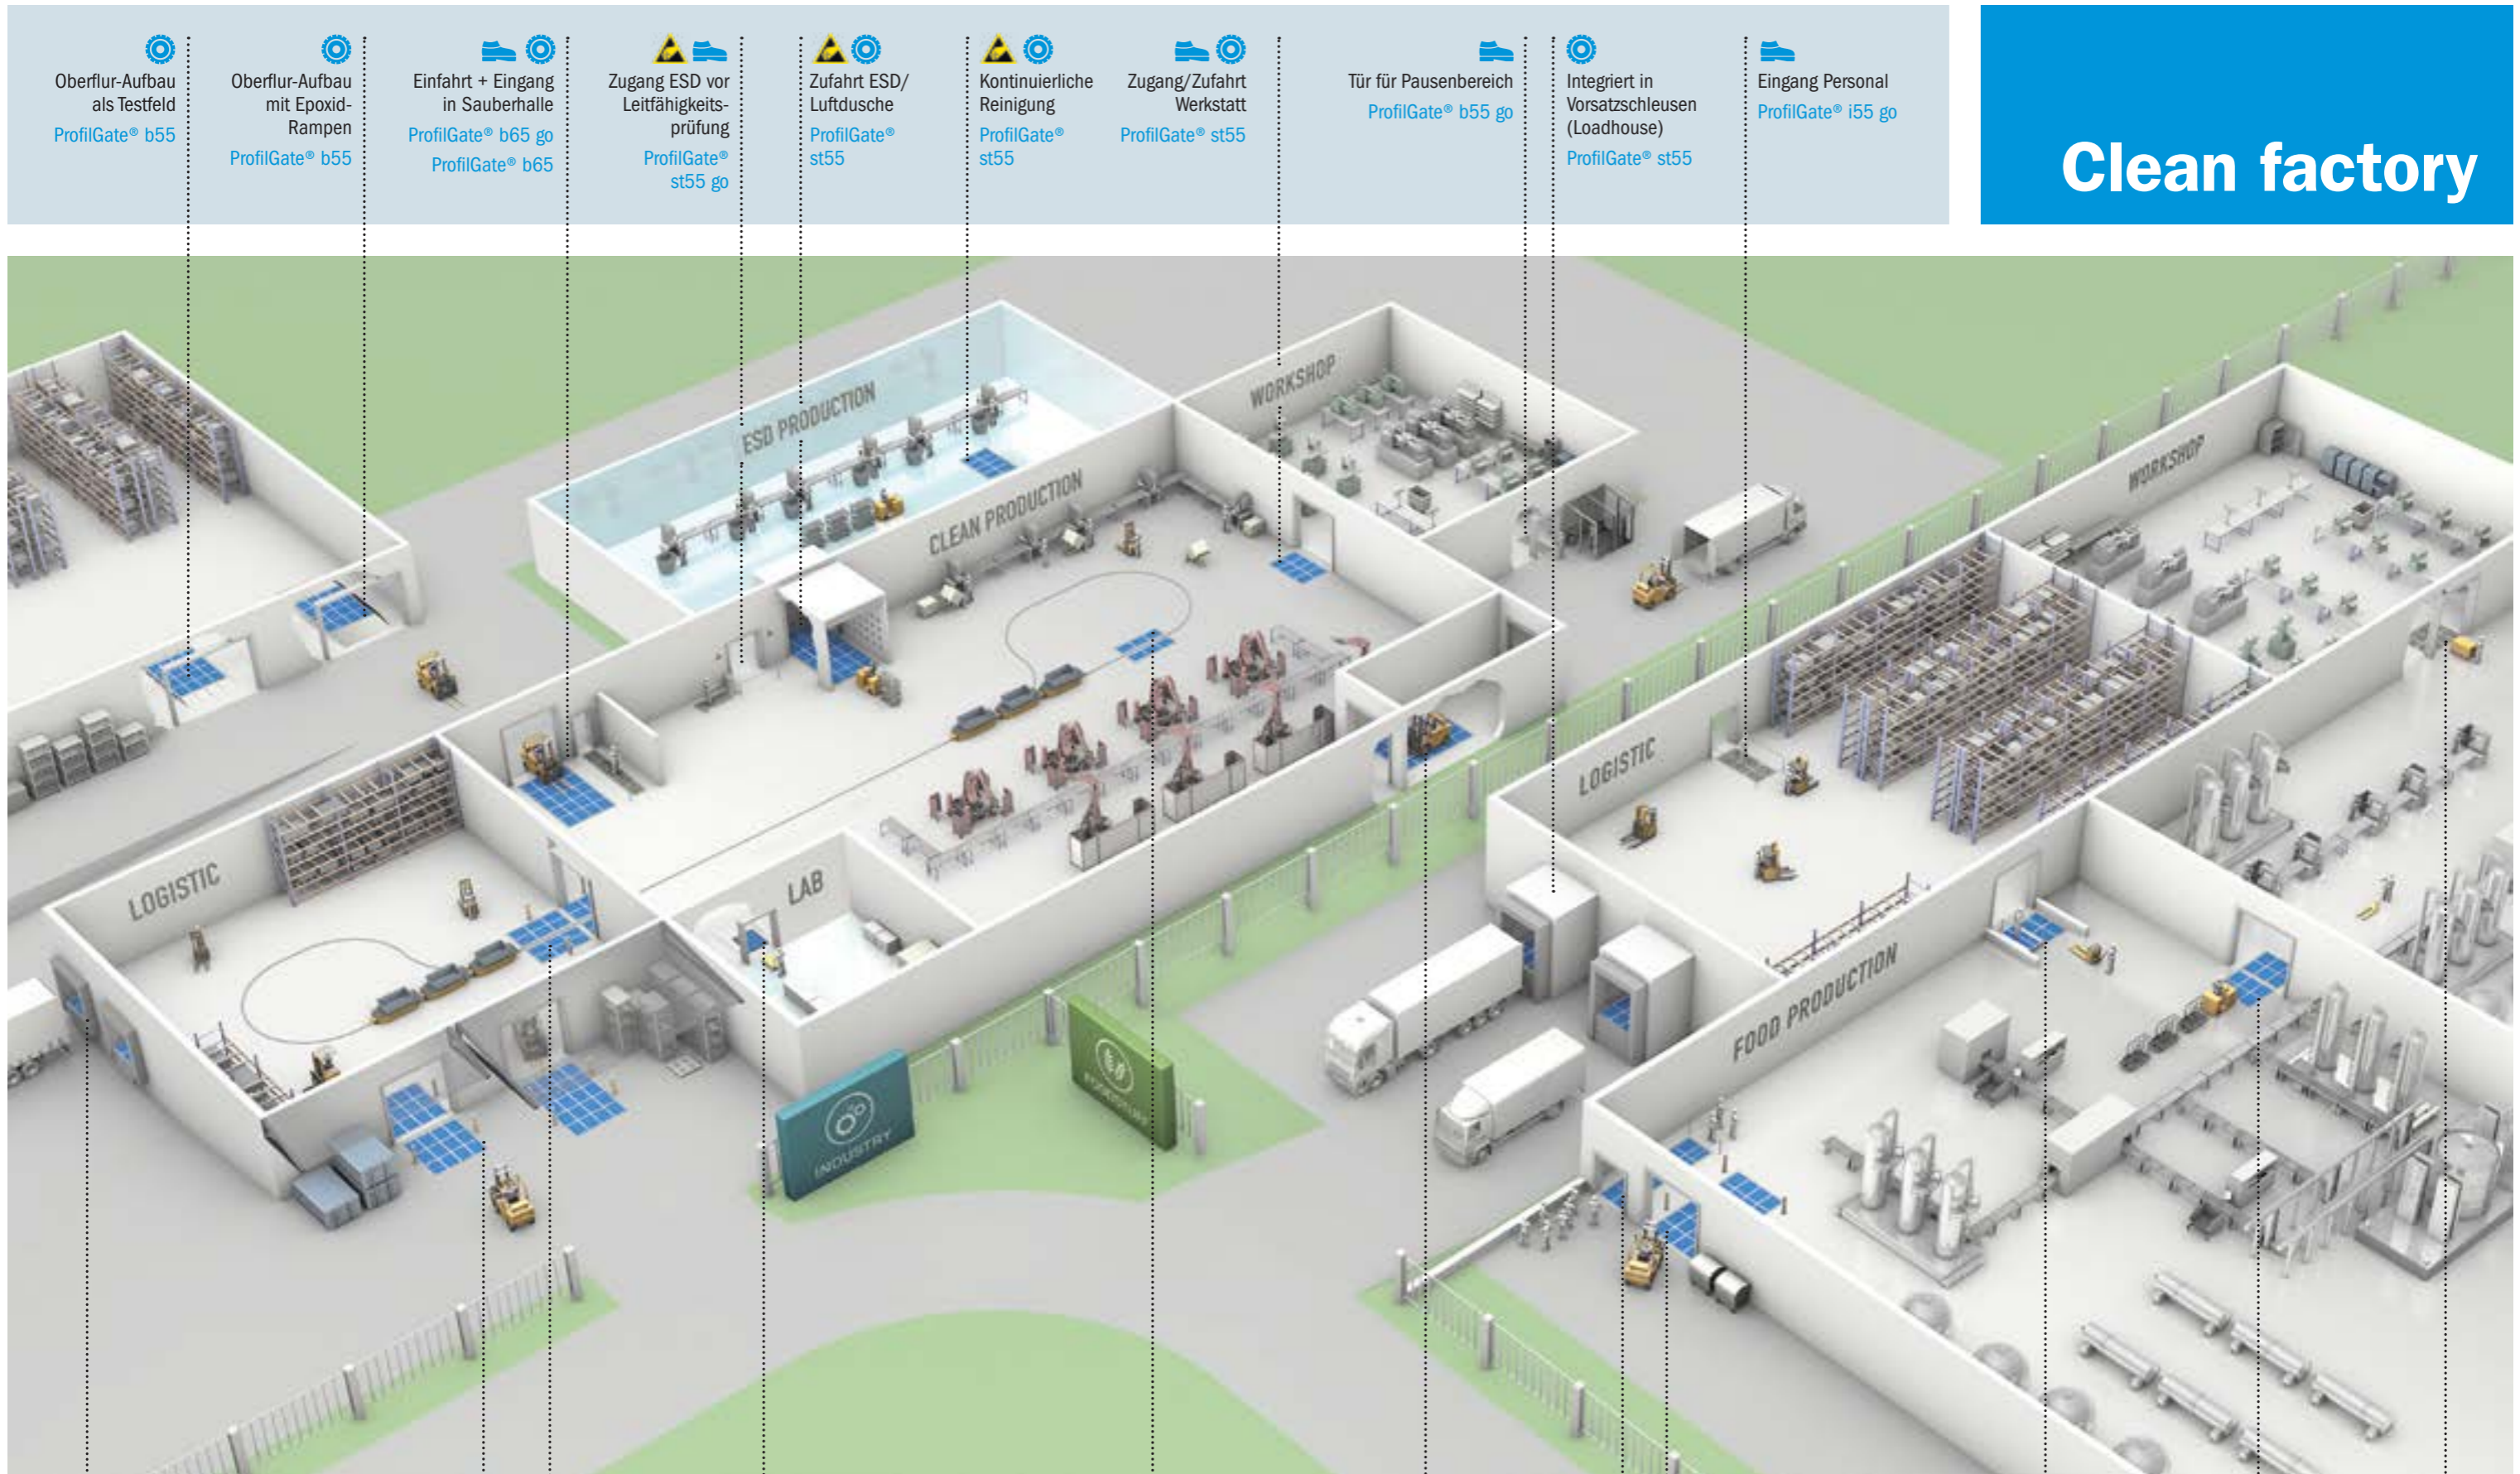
Oberflur-Aufbau als Testfeld
ProfilGate® b55

Oberflur-Aufbau mit Epoxid-Rampen
ProfilGate® b55

Einfahrt + Eingang in Sauberhalle
ProfilGate® b65 go
ProfilGate® b65

Zugang ESD vor Leitfähigkeitsprüfung
ProfilGate® st55 go

Zufahrt ESD/ Luftdusche
ProfilGate® st55

Kontinuierliche Reinigung
ProfilGate® st55

Zugang/Zufahrt Werkstatt
ProfilGate® st55

Tür für Pausenbereich
ProfilGate® b55 go

Integriert in Vorsatzschleusen (Loadhouse)
ProfilGate® st55

Eingang Personal
ProfilGate® i55 go

Clean factory

ESD PRODUCTION
CLEAN PRODUCTION
WORKSHOP
WORKSHOP
LOGISTIC
LOGISTIC
LAB
FOOD PRODUCTION
INDUSTRY
FOODSTUFF